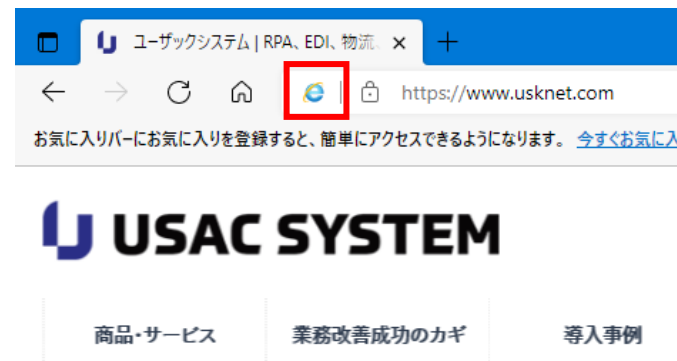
ユーザックシステム | RPA、EDI、物流

https://www.usknet.com

お気に入りバーにお気に入りを登録すると、簡単にアクセスできるようになります。 今すぐお気に入

USAC SYSTEM

商品・サービス

業務改善成功のカギ

導入事例